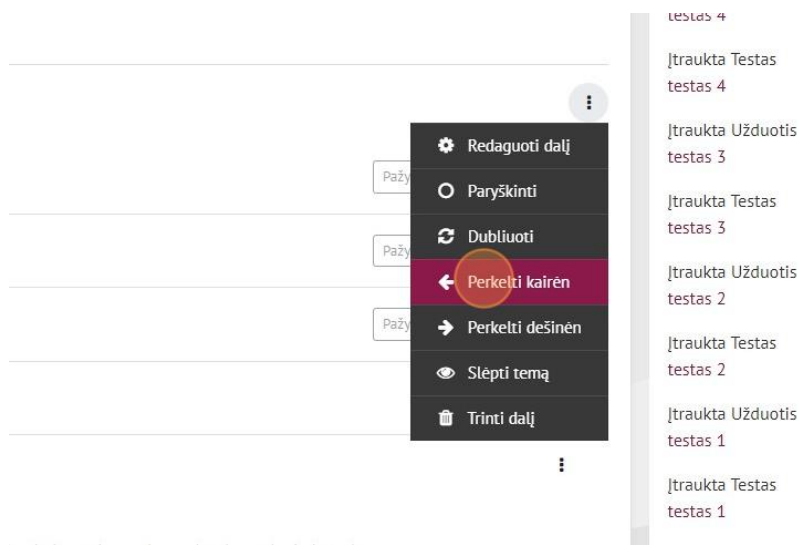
Redaguoti dalį
Paryškinti
Dubliuoti
Perkelti kairėn
Perkelti dešinėn
Slėpti temą
Trinti dalį

Paž
Paž
Paž

testas 4
Įtraukta Testas
testas 4
Įtraukta Užduotis
testas 3
Įtraukta Testas
testas 3
Įtraukta Užduotis
testas 2
Įtraukta Testas
testas 2
Įtraukta Užduotis
testas 1
Įtraukta Testas
testas 1